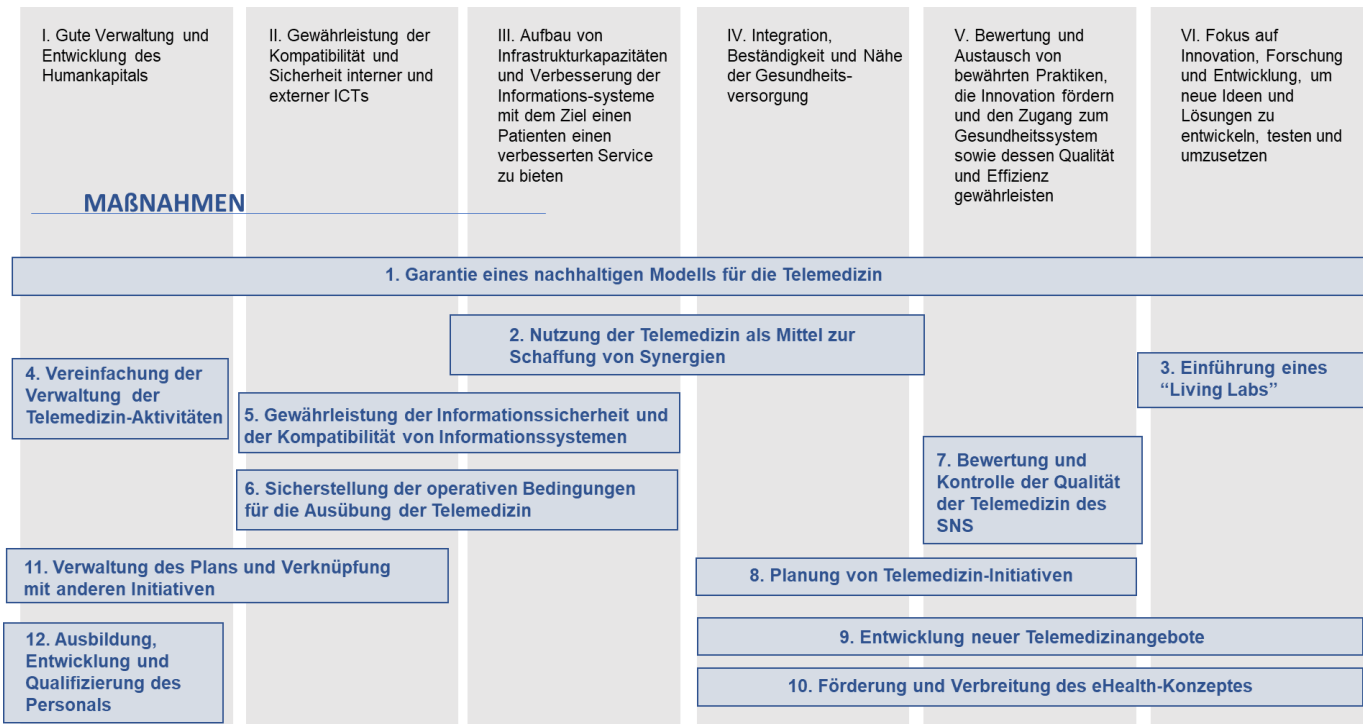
I. Gute Verwaltung und Entwicklung des Humankapitals

II. Gewährleistung der Kompatibilität und Sicherheit interner und externer ICTs

III. Aufbau von Infrastrukturkapazitäten und Verbesserung der Informations-systeme mit dem Ziel einen Patienten einen verbesserten Service zu bieten

IV. Integration, Beständigkeit und Nähe der Gesundheits-versorgung

V. Bewertung und Austausch von bewährten Praktiken, die Innovation fördern und den Zugang zum Gesundheitssystem sowie dessen Qualität und Effizienz gewährleisten

VI. Fokus auf Innovation, Forschung und Entwicklung, um neue Ideen und Lösungen zu entwickeln, testen und umzusetzen

MAẞNAHMEN

1. Garantie eines nachhaltigen Modells für die Telemedizin

2. Nutzung der Telemedizin als Mittel zur Schaffung von Synergien

4. Vereinfachung der Verwaltung der Telemedizin-Aktivitäten

3. Einführung eines "Living Labs"

5. Gewährleistung der Informationssicherheit und der Kompatibilität von Informationssystemen

7. Bewertung und Kontrolle der Qualität der Telemedizin des SNS

6. Sicherstellung der operativen Bedingungen für die Ausübung der Telemedizin

11. Verwaltung des Plans und Verknüpfung mit anderen Initiativen

8. Planung von Telemedizin-Initiativen

12. Ausbildung, Entwicklung und Qualifizierung des Personals

9. Entwicklung neuer Telemedizinangebote

10. Förderung und Verbreitung des eHealth-Konzeptes